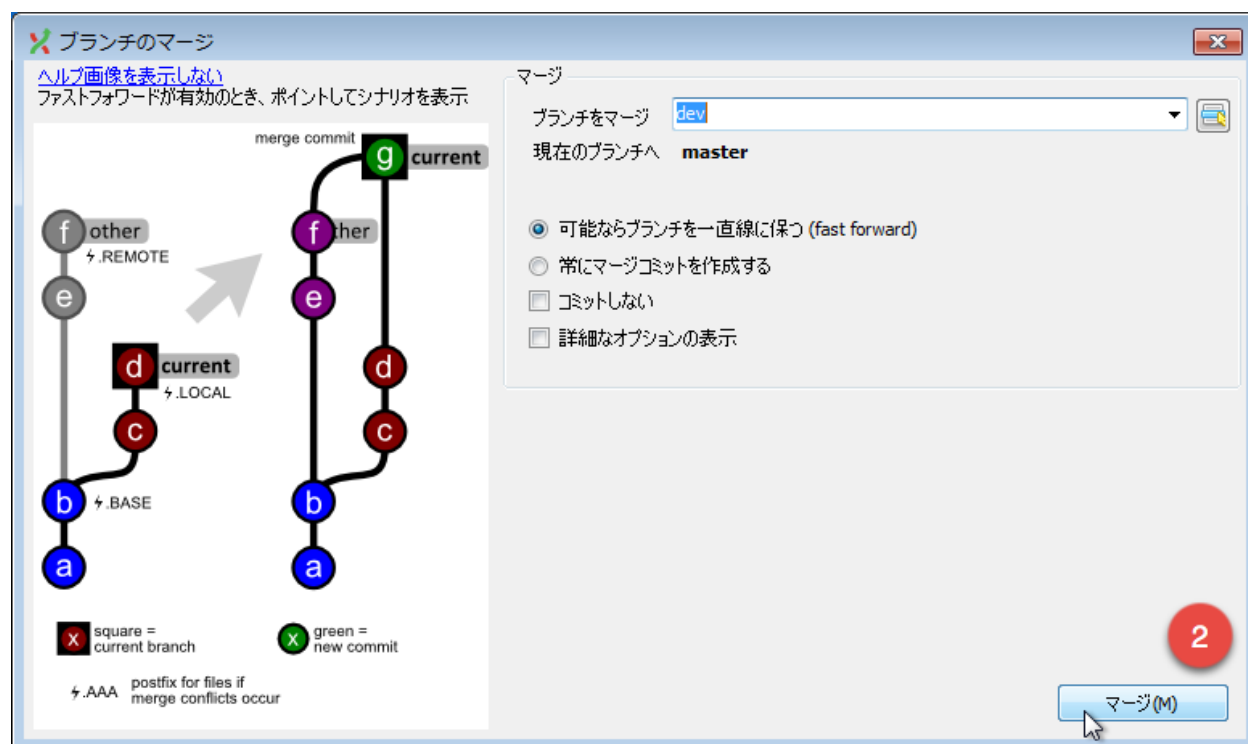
ブランチのマージ

ヘルプ画像を表示しない
ファストフォワードが有効のとき、ポイントしてシナリオを表示

merge commit
g current
f other
.REMOTE
e
d current
.LOCAL
c
b .BASE
a
f other
e
d
c
b
a

x square = current branch
x green = new commit
.AAA postfix for files if merge conflicts occur

マージ
ブランチをマージ dev
現在のブランチへ master

可能ならブランチを一直線に保つ (fast forward)
常にマージコミットを作成する
コミットしない
詳細なオプションの表示

2
マージ(M)